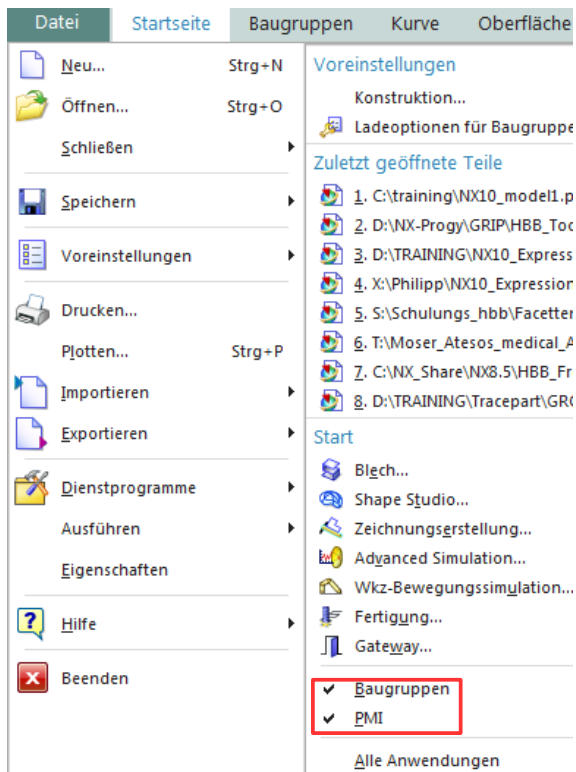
Datei Startseite Baugruppen Kurve Oberfläche

Neu... Strg+N
Öffnen... Strg+O
Schließen
Speichern
Voreinstellungen
Drucken...
Plotten... Strg+P
Importieren
Exportieren
Dienstprogramme
Ausführen
Eigenschaften
Hilfe
Beenden

Voreinstellungen
Konstruktion...
Ladeoptionen für Baugruppe
Zuletzt geöffnete Teile
1. C:\training\NX10_model1.p
2. D:\NX-Progy\GRIP\HBB_Too
3. D:\TRAINING\NX10_Express
4. X:\Philipp\NX10_Expression
5. S:\Schulungs_hbb\Facetter
6. T:\Moser_Atesos_medical_A
7. C:\NX_Share\NX8.5\HBB_Fr
8. D:\TRAINING\Tracepart\GR
Start
Blech...
Shape Studio...
Zeichnungserstellung...
Advanced Simulation...
Wkz-Bewegungssimulation...
Fertigung...
Gateway...
Baugruppen
PMI
Alle Anwendungen